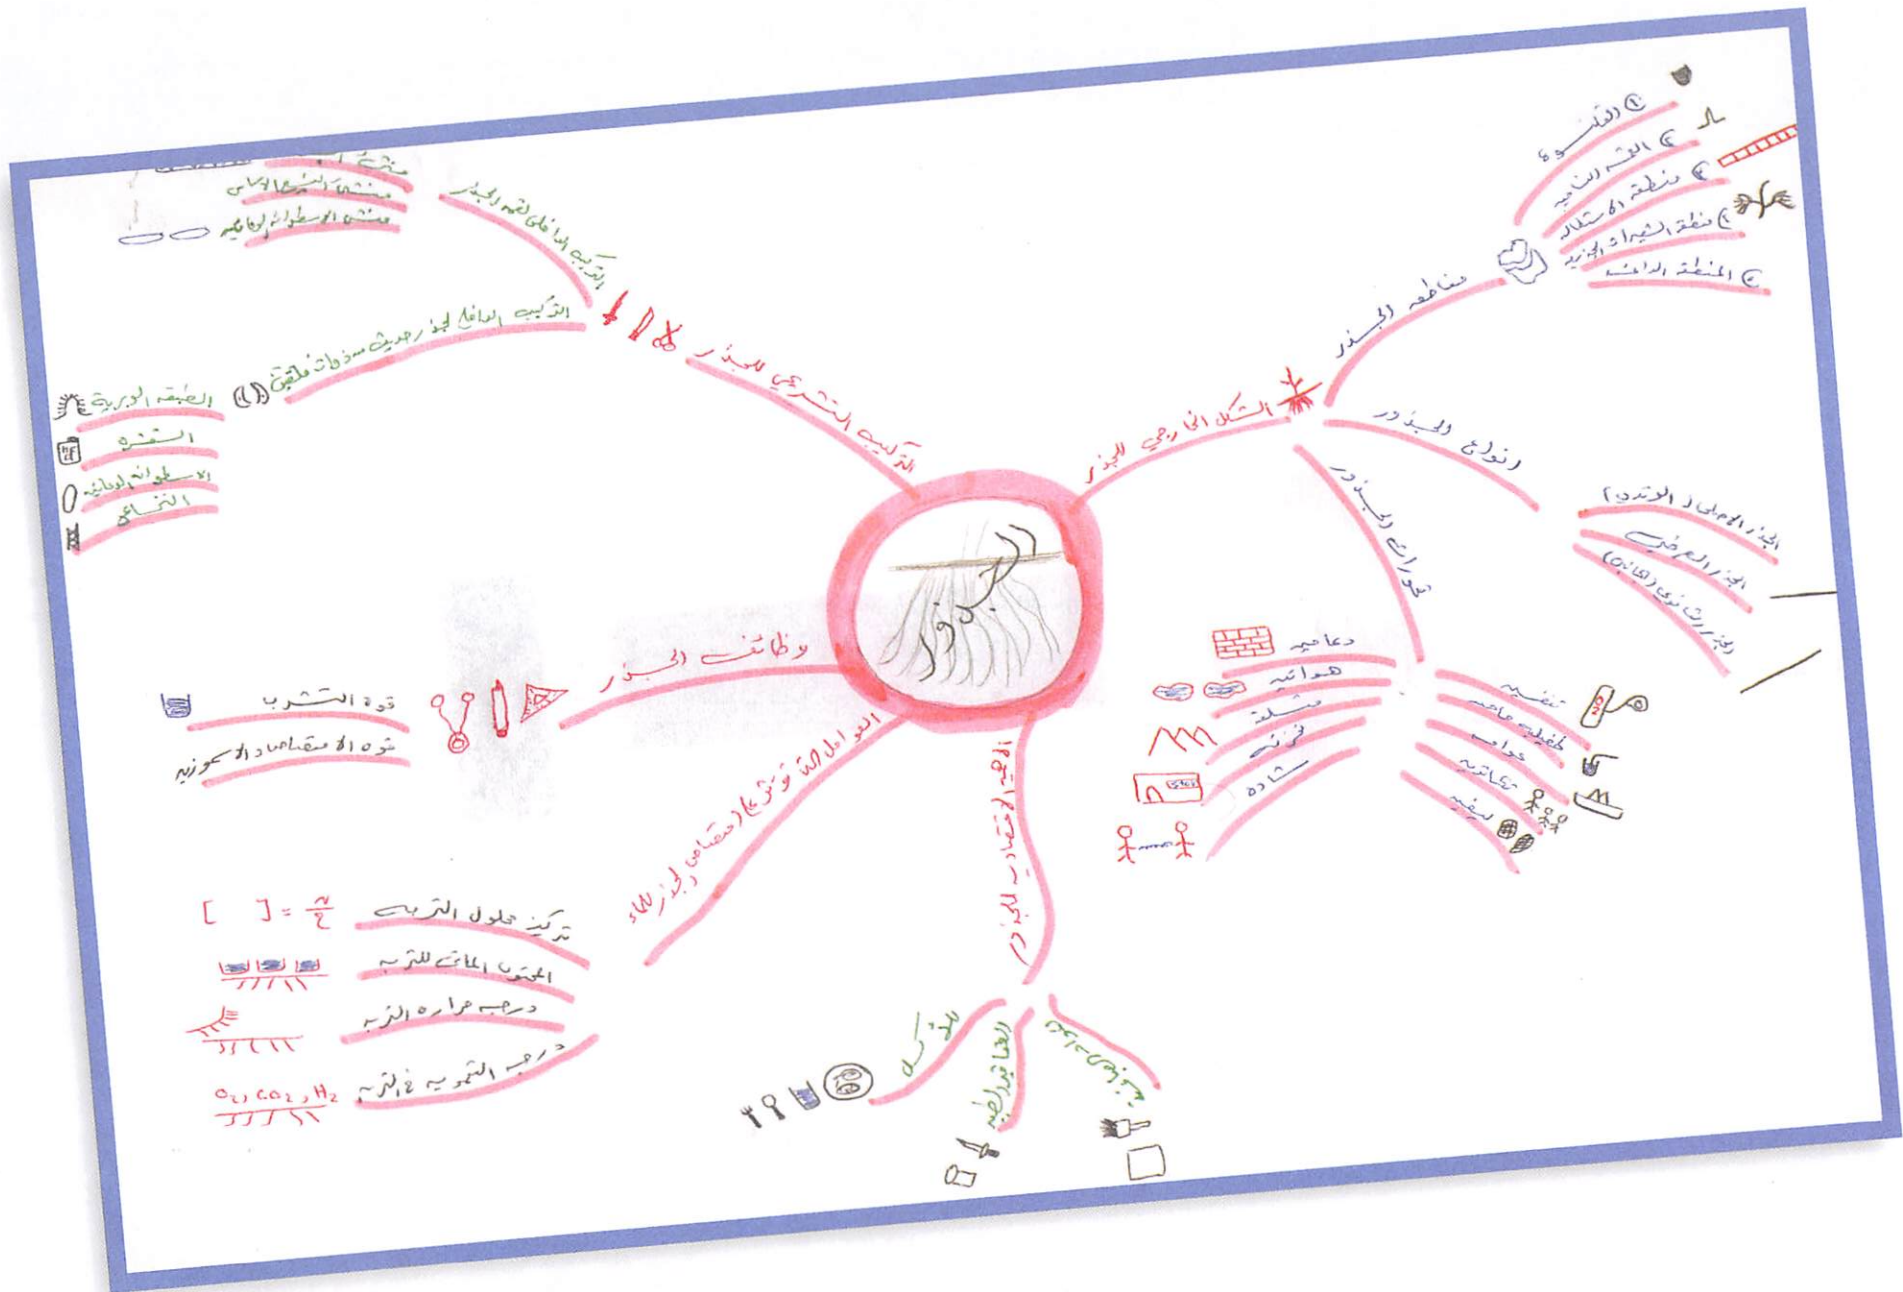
الجذور

التركيب التشريحي للجذور
التركيب الداخلي لقمة الجذر
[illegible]
منشئ البشرة الأساسي
منشئ الإسطوانة الوعائية
التركيب الداخلي لجذر حديث ذوات فلقتين (١)
الطبقة الوبرية
القشرة
الإسطوانة الوعائية
النخاع

الشكل الخارجي للجذر
مناطق الجذر
١ القلنسوة
٢ القمة النامية
٣ منطقة الاستطالة
٤ منطقة الشعيرات الجذرية
٥ المنطقة الدائمة

أنواع الجذور
الجذر الأصلي (الوتدي)
الجذر العرضي
الجذور ليفية (العائلة)

تحورات الجذور
دعامية
هوائية
متسلقة
تنفسية
ماصة
تخزين
تخزين غذاء
خزانية
تكاثرية
ليفية

وظائف الجذور
قوة التشرب
قوة الاستقطاب الإسموزية

العوامل التي تؤثر على امتصاص الجذر للماء
تركيز محلول التربة
المحتوى المائي للتربة
درجة حرارة التربة
درجة التهوية في التربة
$O_2$, $CO_2$, $H_2$

أهمية واستخدامات الجذور
للإنسان
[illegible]
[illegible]